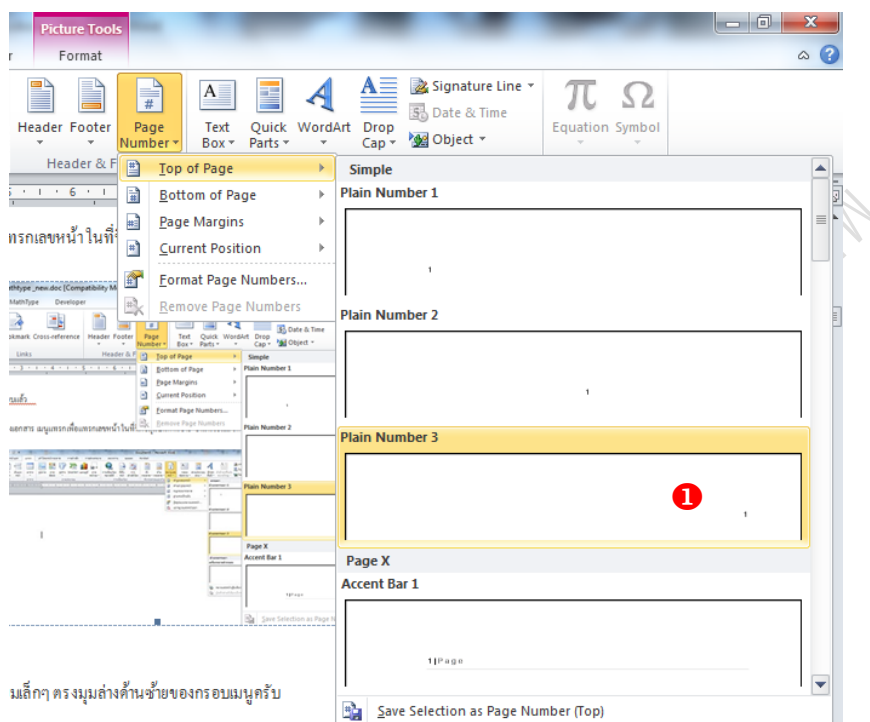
Picture Tools
Format
r

Header Footer Page Number Text Box Quick Parts WordArt Drop Cap Signature Line Date & Time Object Equation Symbol

Header & F

Top of Page
Bottom of Page
Page Margins
Current Position
Format Page Numbers...
Remove Page Numbers

Simple
Plain Number 1
1
Plain Number 2
1
Plain Number 3
1
1
Page X
Accent Bar 1
1 | Page

Save Selection as Page Number (Top)

พรกเลขหน้า ในที่

thtype_new.doc [Compatibility M
MathType Developer
okmark Cross-reference Header Footer Page Number Text Box Quick Parts WordArt Drop Cap Date & Time Object
Links Header & F
Top of Page
Bottom of Page
Page Margins
Current Position
Format Page Numbers...
Remove Page Numbers
Simple
Plain Number 1
Plain Number 2
Plain Number 3
Page X
Accent Bar 1
Save Selection as Page N

นแล้ว
เอกสาร เมนูแทรกเพื่อแทรกเลขหน้าในที่

มเล็กๆ ตรงมุมล่างด้านซ้ายของกรอบเมนูครับ